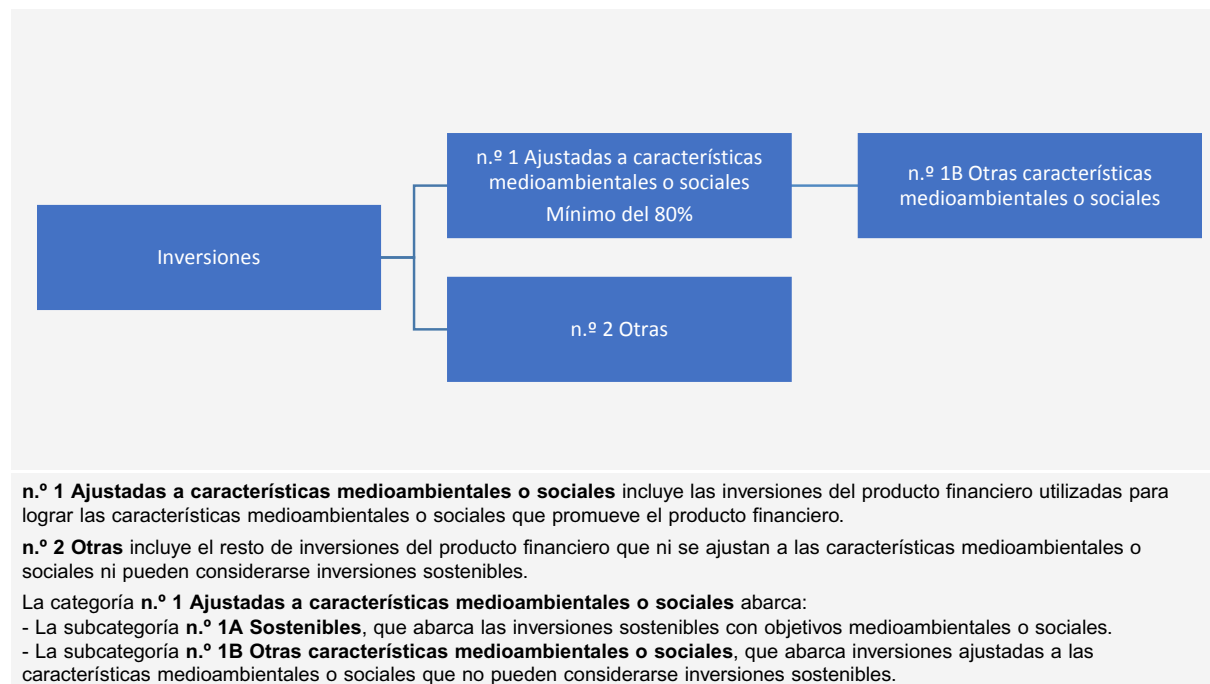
Inversiones

n.º 1 Ajustadas a características medioambientales o sociales
Mínimo del 80%

n.º 1B Otras características medioambientales o sociales

n.º 2 Otras

**n.º 1 Ajustadas a características medioambientales o sociales** incluye las inversiones del producto financiero utilizadas para lograr las características medioambientales o sociales que promueve el producto financiero.

**n.º 2 Otras** incluye el resto de inversiones del producto financiero que ni se ajustan a las características medioambientales o sociales ni pueden considerarse inversiones sostenibles.

La categoría **n.º 1 Ajustadas a características medioambientales o sociales** abarca:
- La subcategoría **n.º 1A Sostenibles**, que abarca las inversiones sostenibles con objetivos medioambientales o sociales.
- La subcategoría **n.º 1B Otras características medioambientales o sociales**, que abarca inversiones ajustadas a las características medioambientales o sociales que no pueden considerarse inversiones sostenibles.